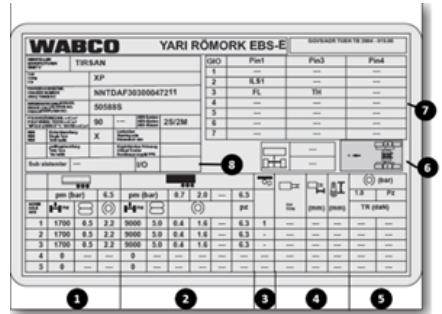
WABCO

YARI RÖMORK EBS-E

GOVSADR TUEH TB 2004 - 015.00

TIRSAN

XP

NNTDAF30300047211

50588S

90

X

25/2M

Sub elemanlar

I/O

| GIO | Pin1 | Pin3 | Pin4 |
|---|---|---|---|
| 1 | — | — | — |
| 2 | ILS1 | — | — |
| 3 | FL | TH | — |
| 4 | — | — | — |
| 5 | — | — | — |
| 6 | — | — | — |
| 7 | — | — | — |

pm (bar) 6.5

pm (bar) 0.7 2.0 6.5

pz

(bar) 1.8 Pz

TR (daN)

| | | | | | | | | | | |
|---|---|---|---|---|---|---|---|---|---|---|
| 1 | 1700 | 0.5 | 2.2 | 5000 | 5.0 | 0.4 | 1.6 | — | 6.3 | 1 |
| 2 | 1700 | 0.5 | 2.2 | 5000 | 5.0 | 0.4 | 1.6 | — | 6.3 | — |
| 3 | 1700 | 0.5 | 2.2 | 5000 | 5.0 | 0.4 | 1.6 | — | 6.3 | — |
| 4 | 0 | — | — | 0 | — | — | — | — | — | — |
| 5 | 0 | — | — | 0 | — | — | — | — | — | — |

(mm) (mm)

1 2 3 4 5 6 7 8